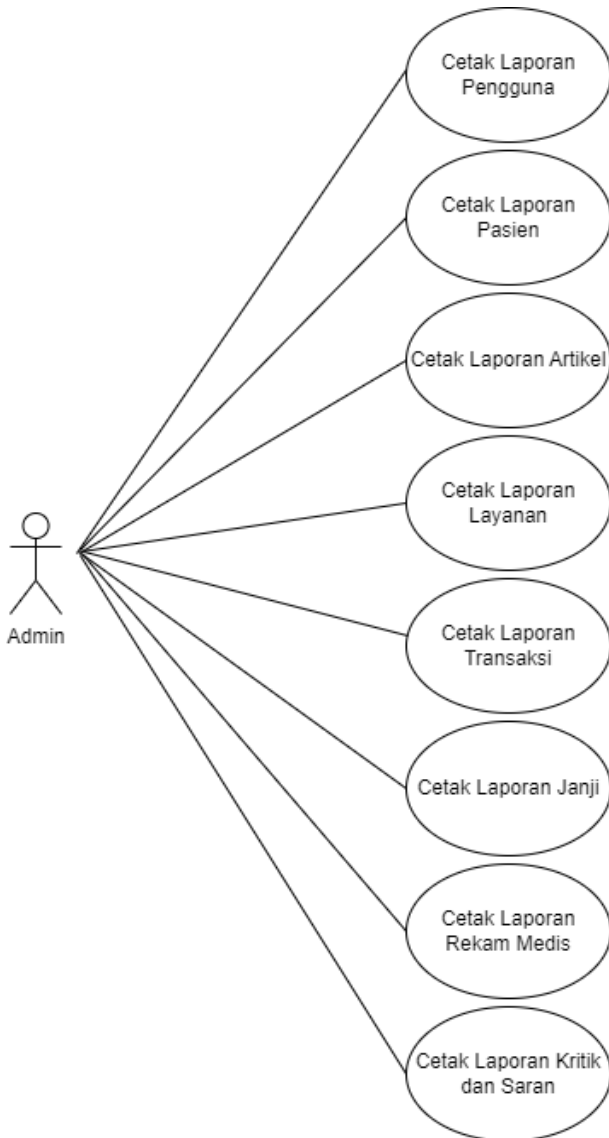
Admin

Cetak Laporan Pengguna

Cetak Laporan Pasien

Cetak Laporan Artikel

Cetak Laporan Layanan

Cetak Laporan Transaksi

Cetak Laporan Janji

Cetak Laporan Rekam Medis

Cetak Laporan Kritik dan Saran